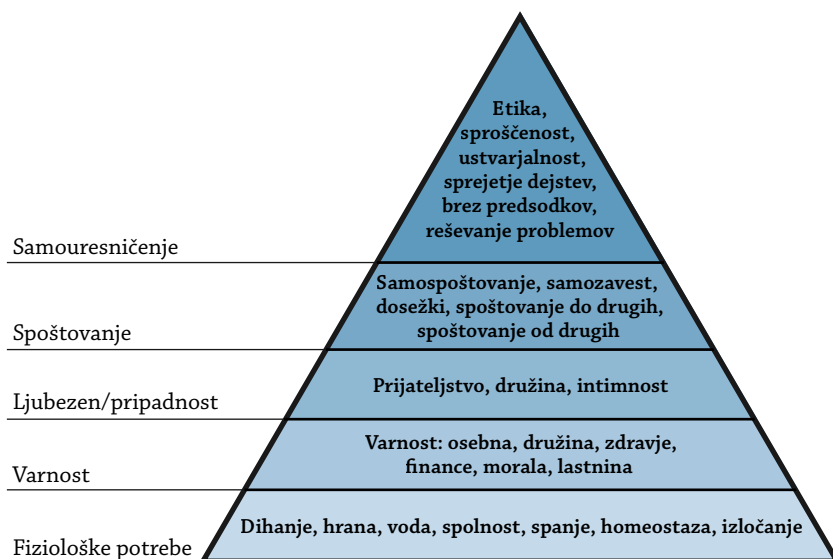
Etika,
sproščenost,
ustvarjalnost,
sprejetje dejstev,
brez predsodkov,
reševanje problemov

Samouresničenje

Samospoštovanje, samozavest,
dosežki, spoštovanje do drugih,
spoštovanje od drugih

Spoštovanje

Prijateljstvo, družina, intimnost

Ljubezen/pripadnost

Varnost: osebna, družina, zdravje,
finance, morala, lastnina

Varnost

Dihanje, hrana, voda, spolnost, spanje, homeostaza, izločanje

Fiziološke potrebe